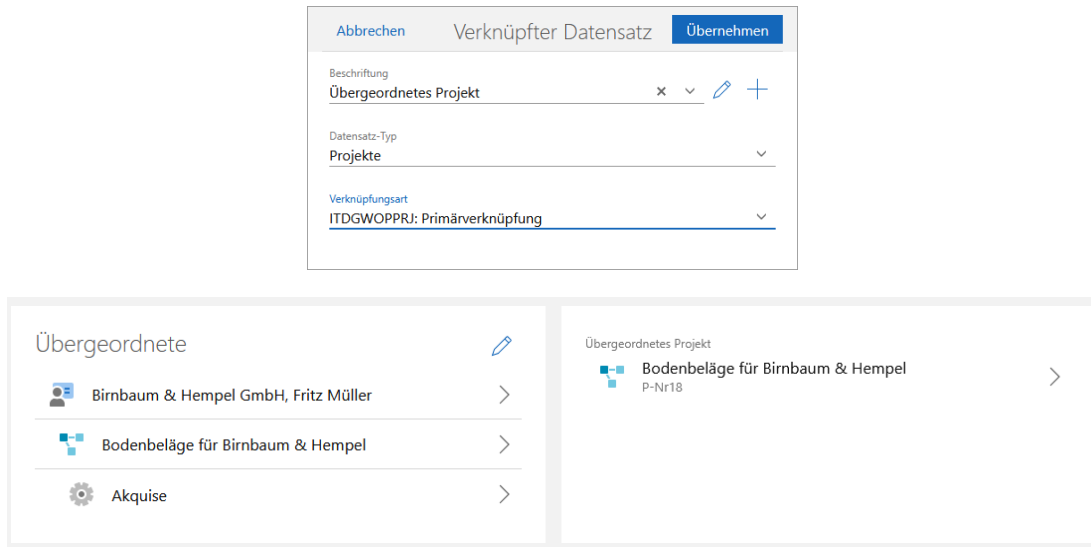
Abbrechen Verknüpfter Datensatz Übernehmen

Beschriftung
Übergeordnetes Projekt

Datensatz-Typ
Projekte

Verknüpfungsart
ITDGWOPPRJ: Primärverknüpfung

Übergeordnete

Birnbaum & Hempel GmbH, Fritz Müller

Bodenbeläge für Birnbaum & Hempel

Akquise

Übergeordnetes Projekt
Bodenbeläge für Birnbaum & Hempel
P-Nr18